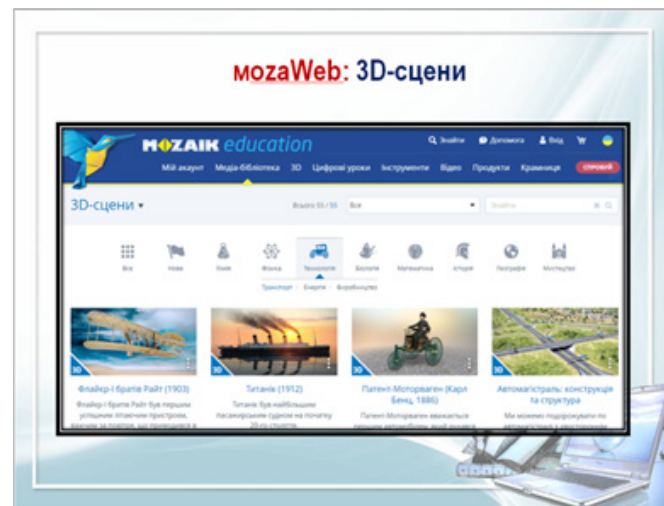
mozaWeb: 3D-сцени

MOZAIK education

Знайти Допомога Вхід

Мій акаунт Медіа-бібліотека 3D Цифрові уроки Інструменти Відео Продукти Крамниця СПРОБУЙ

3D-сцени

Всього 55 / 55 Все Знайти

Все Нове Хімія Фізика Технологія Біологія Математика Історія Географія Мистецтво

Транспорт Енергія Виробництво

Флайєр-І братів Райт (1903)

Флайєр-І братів Райт був першим успішним літаючим пристроєм, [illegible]

Титанік (1912)

Титанік був найбільшим пасажирським судном на початку 20-го століття.

Патент-Моторваген (Карл Бенц, 1886)

Патент-Моторваген вважається першим автомобілем, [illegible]

Автомагістраль: конструкція та структура

Ми можемо подорожувати по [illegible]